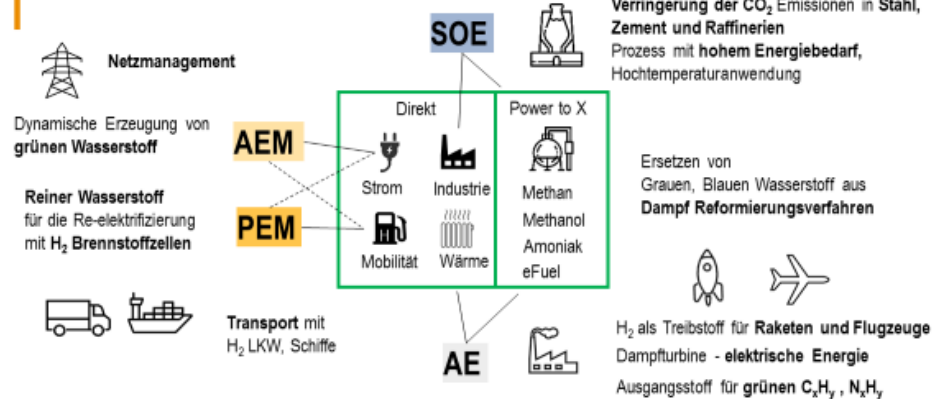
Netzmanagement

Dynamische Erzeugung von grünen Wasserstoff

Reiner Wasserstoff für die Re-elektrifizierung mit $H_2$ Brennstoffzellen

Transport mit $H_2$ LKW, Schiffe

AEM

PEM

SOE

AE

Direkt

Strom

Industrie

Mobilität

Wärme

Power to X

Methan

Methanol

Amoniak

eFuel

Verringerung der $CO_2$ Emissionen in Stahl, Zement und Raffinerien

Prozess mit hohem Energiebedarf, Hochtemperaturanwendung

Ersetzen von Grauen, Blauen Wasserstoff aus Dampf Reformierungsverfahren

$H_2$ als Treibstoff für Raketen und Flugzeuge

Dampfturbine - elektrische Energie

Ausgangsstoff für grünen $C_xH_y$ , $N_xH_y$